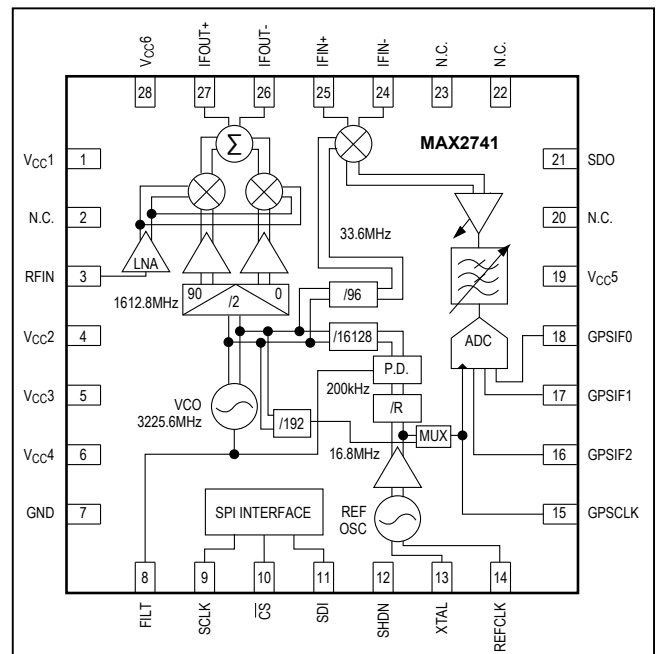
$V_{CC}6$ IFOUT+ IFOUT- IFIN+ IFIN- N.C. N.C.

28 27 26 25 24 23 22

MAX2741

$V_{CC}1$ 1

N.C. 2

RFIN 3

$V_{CC}2$ 4

$V_{CC}3$ 5

$V_{CC}4$ 6

GND 7

$\Sigma$

LNA

90 /2 0

1612.8MHz

33.6MHz

/96

/16128

P.D.

200kHz

/R

VCO 3225.6MHz

/192

MUX

16.8MHz

REF OSC

SPI INTERFACE

ADC

21 SDO

20 N.C.

19 $V_{CC}5$

18 GPSIF0

17 GPSIF1

16 GPSIF2

15 GPSCLK

8 9 10 11 12 13 14

FILT SCLK $\overline{CS}$ SDI SHDN XTAL REFCLK